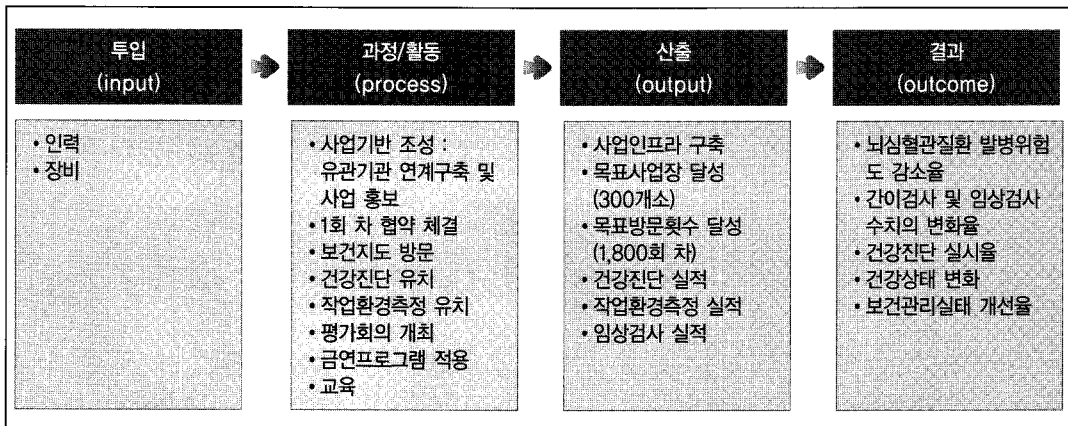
투입
(input)

과정/활동
(process)

산출
(output)

결과
(outcome)

• 인력
• 장비

• 사업기반 조성 : 유관기관 연계구축 및 사업 홍보
• 1회 차 협약 체결
• 보건지도 방문
• 건강진단 유치
• 작업환경측정 유치
• 평가회의 개최
• 금연프로그램 적용
• 교육

• 사업인프라 구축
• 목표사업장 달성 (300개소)
• 목표방문횟수 달성 (1,800회 차)
• 건강진단 실적
• 작업환경측정 실적
• 임상검사 실적

• 뇌심혈관질환 발병위험도 감소율
• 간이검사 및 임상검사 수치의 변화율
• 건강진단 실시율
• 건강상태 변화
• 보건관리실태 개선율